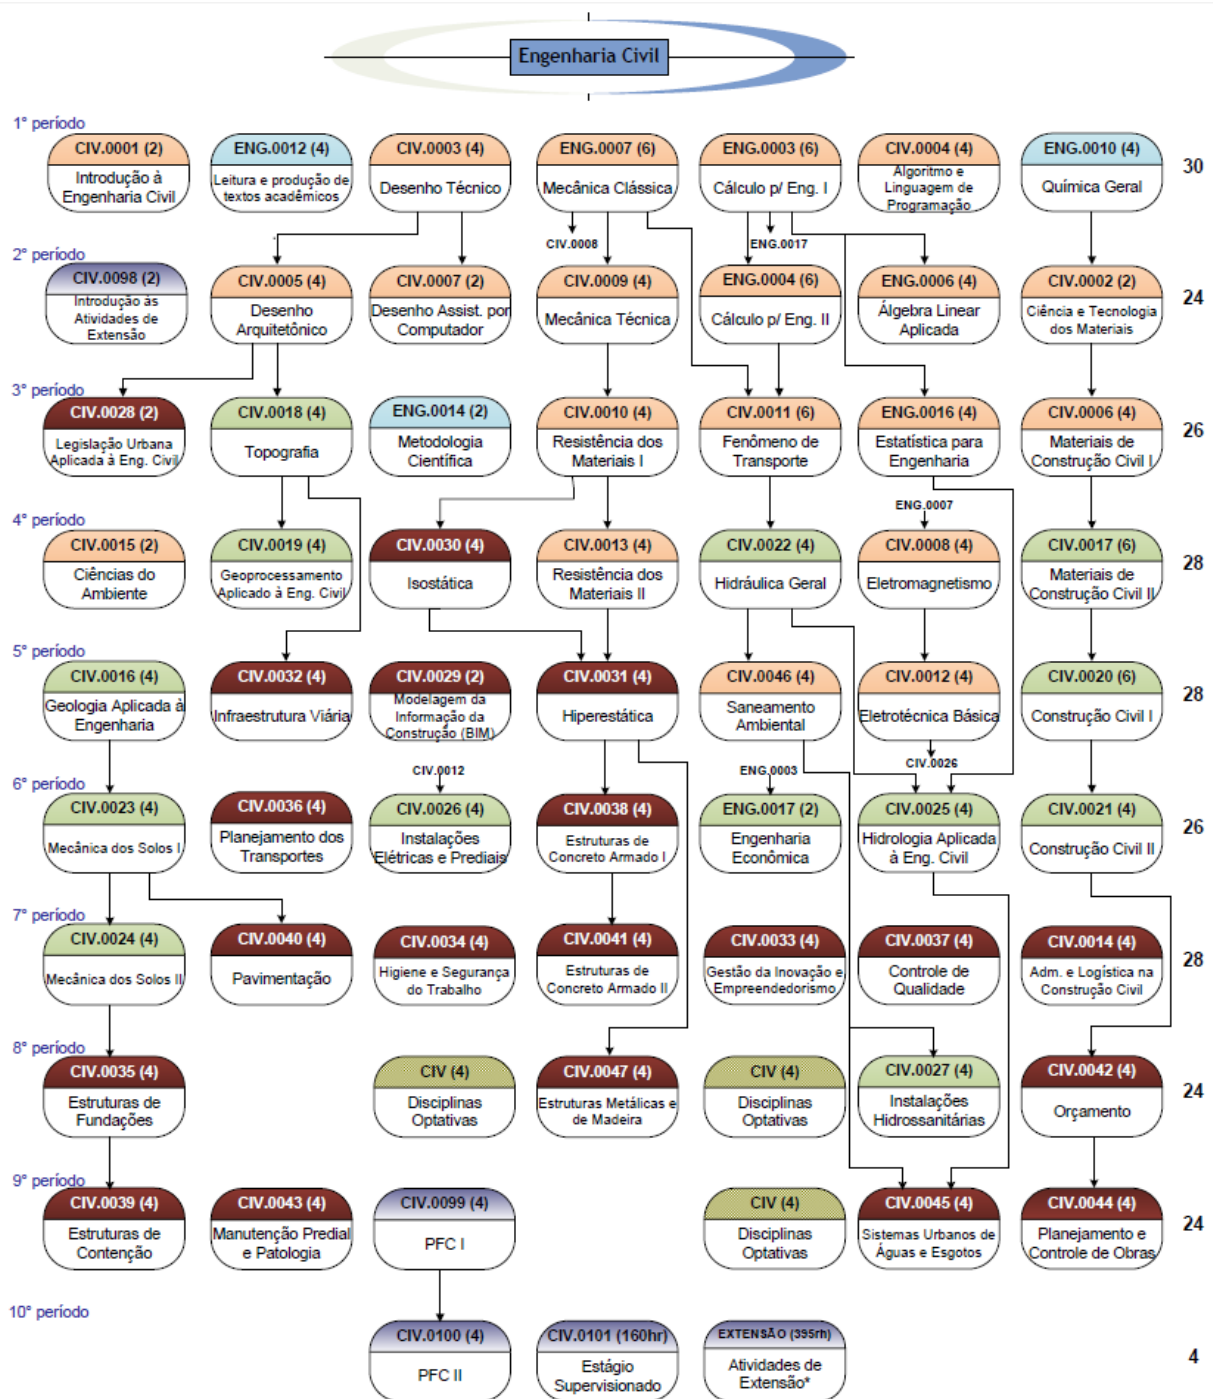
Engenharia Civil

1° período
CIV.0001 (2) Introdução à Engenharia Civil
ENG.0012 (4) Leitura e produção de textos acadêmicos
CIV.0003 (4) Desenho Técnico
ENG.0007 (6) Mecânica Clássica
ENG.0003 (6) Cálculo p/ Eng. I
CIV.0004 (4) Algoritmo e Linguagem de Programação
ENG.0010 (4) Química Geral
30

2° período
CIV.0098 (2) Introdução às Atividades de Extensão
CIV.0005 (4) Desenho Arquitetônico
CIV.0007 (2) Desenho Assist. por Computador
CIV.0008
CIV.0009 (4) Mecânica Técnica
ENG.0017
ENG.0004 (6) Cálculo p/ Eng. II
ENG.0006 (4) Álgebra Linear Aplicada
CIV.0002 (2) Ciência e Tecnologia dos Materiais
24

3° período
CIV.0028 (2) Legislação Urbana Aplicada à Eng. Civil
CIV.0018 (4) Topografia
ENG.0014 (2) Metodologia Científica
CIV.0010 (4) Resistência dos Materiais I
CIV.0011 (6) Fenômeno de Transporte
ENG.0016 (4) Estatística para Engenharia
CIV.0006 (4) Materiais de Construção Civil I
26

4° período
CIV.0015 (2) Ciências do Ambiente
CIV.0019 (4) Geoprocessamento Aplicado à Eng. Civil
CIV.0030 (4) Isostática
CIV.0013 (4) Resistência dos Materiais II
CIV.0022 (4) Hidráulica Geral
ENG.0007
CIV.0008 (4) Eletromagnetismo
CIV.0017 (6) Materiais de Construção Civil II
28

5° período
CIV.0016 (4) Geologia Aplicada à Engenharia
CIV.0032 (4) Infraestrutura Viária
CIV.0029 (2) Modelagem da Informação da Construção (BIM)
CIV.0031 (4) Hiperestática
CIV.0046 (4) Saneamento Ambiental
CIV.0012 (4) Eletrotécnica Básica
CIV.0020 (6) Construção Civil I
28

6° período
CIV.0023 (4) Mecânica dos Solos I
CIV.0036 (4) Planejamento dos Transportes
CIV.0012
CIV.0026 (4) Instalações Elétricas e Prediais
CIV.0038 (4) Estruturas de Concreto Armado I
ENG.0003
ENG.0017 (2) Engenharia Econômica
CIV.0026
CIV.0025 (4) Hidrologia Aplicada à Eng. Civil
CIV.0021 (4) Construção Civil II
26

7° período
CIV.0024 (4) Mecânica dos Solos II
CIV.0040 (4) Pavimentação
CIV.0034 (4) Higiene e Segurança do Trabalho
CIV.0041 (4) Estruturas de Concreto Armado II
CIV.0033 (4) Gestão da Inovação e Empreendedorismo
CIV.0037 (4) Controle de Qualidade
CIV.0014 (4) Adm. e Logística na Construção Civil
28

8° período
CIV.0035 (4) Estruturas de Fundações
CIV (4) Disciplinas Optativas
CIV.0047 (4) Estruturas Metálicas e de Madeira
CIV (4) Disciplinas Optativas
CIV.0027 (4) Instalações Hidrossanitárias
CIV.0042 (4) Orçamento
24

9° período
CIV.0039 (4) Estruturas de Contenção
CIV.0043 (4) Manutenção Predial e Patologia
CIV.0099 (4) PFC I
CIV (4) Disciplinas Optativas
CIV.0045 (4) Sistemas Urbanos de Águas e Esgotos
CIV.0044 (4) Planejamento e Controle de Obras
24

10° período
CIV.0100 (4) PFC II
CIV.0101 (160hr) Estágio Supervisionado
EXTENSÃO (395rh) Atividades de Extensão*
4